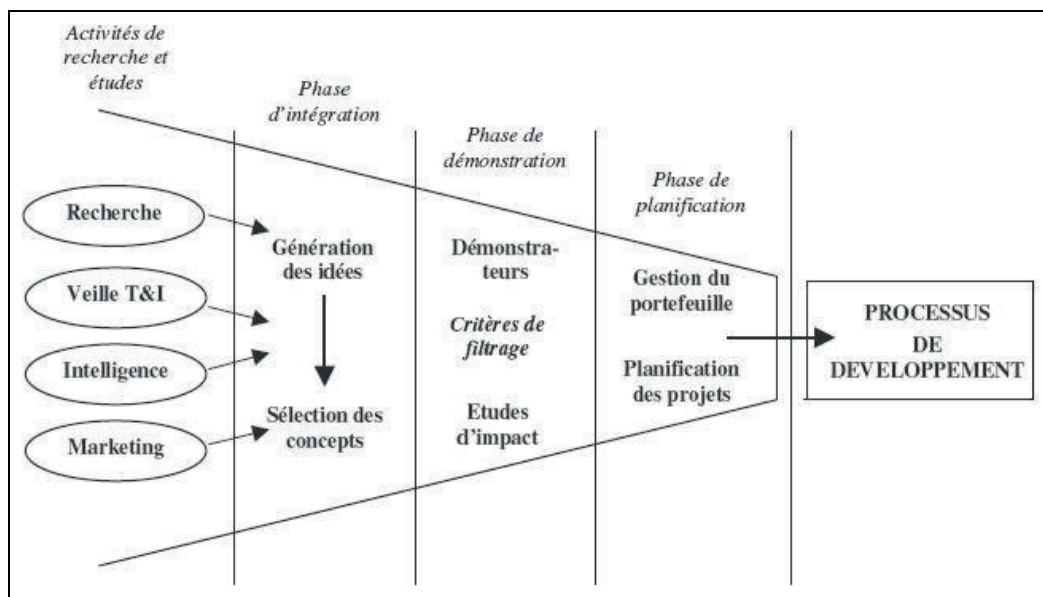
Activités de recherche et études

Phase d'intégration

Phase de démonstration

Phase de planification

Recherche

Veille T&I

Intelligence

Marketing

Génération des idées

Sélection des concepts

Démonstrateurs

Critères de filtrage

Etudes d'impact

Gestion du portefeuille

Planification des projets

PROCESSUS DE DEVELOPPEMENT